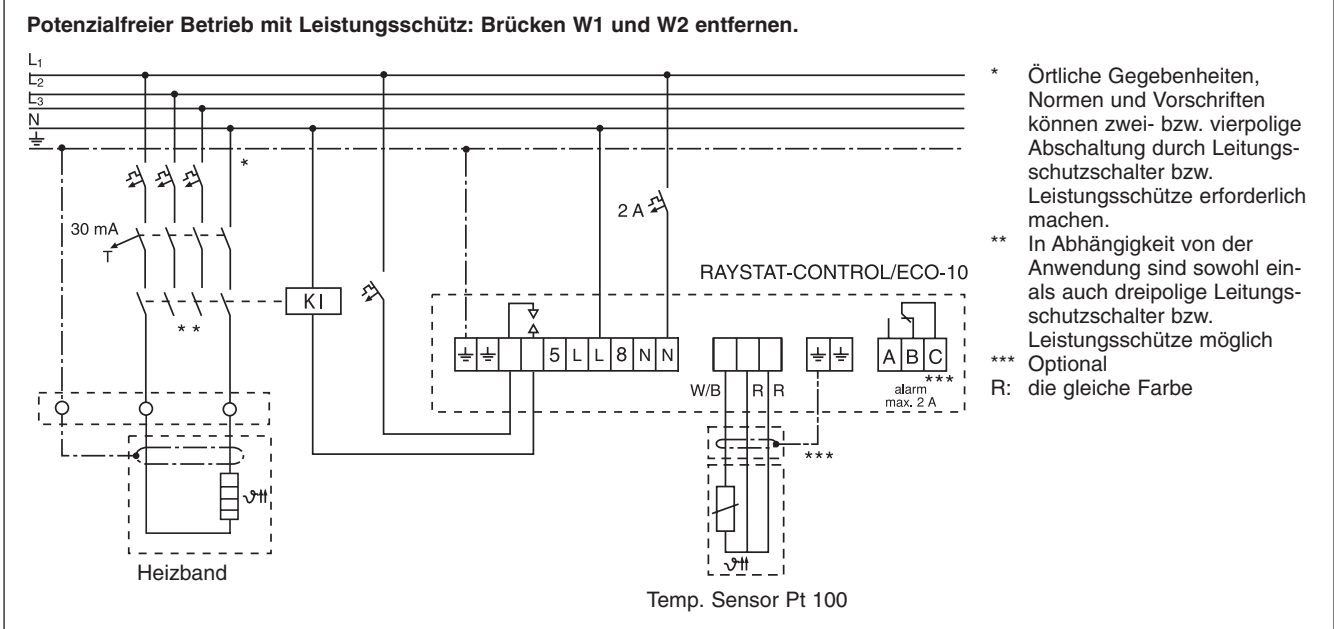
**Potenzialfreier Betrieb mit Leistungsschütz: Brücken W1 und W2 entfernen.**

$L_1$
$L_2$
$L_3$
N

*

30 mA
T

* *

KI

2 A

RAYSTAT-CONTROL/ECO-10

5 L L 8 N N

A B C
***
alarm
max. 2 A

W/B R R

***

Heizband

Temp. Sensor Pt 100

* Örtliche Gegebenheiten, Normen und Vorschriften können zwei- bzw. vierpolige Abschaltung durch Leitungsschutzschalter bzw. Leistungsschütze erforderlich machen.
** In Abhängigkeit von der Anwendung sind sowohl einals auch dreipolige Leitungsschutzschalter bzw. Leistungsschütze möglich
*** Optional
R: die gleiche Farbe